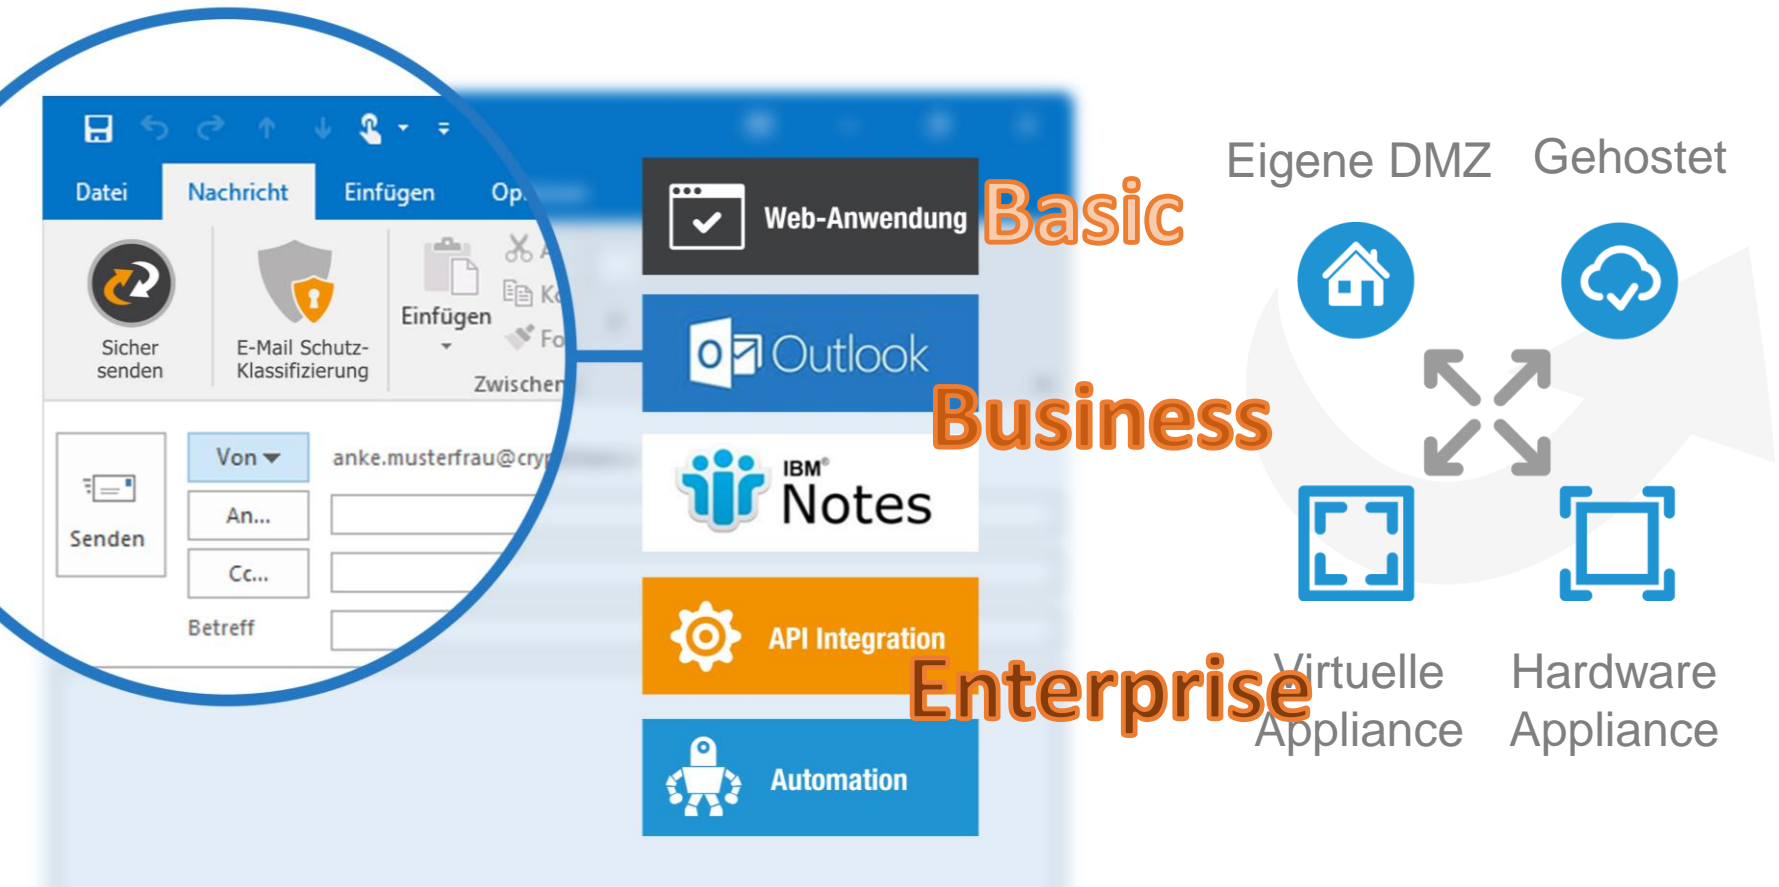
Datei Nachricht Einfügen Op

Sicher senden

E-Mail Schutz-Klassifizierung

Einfügen

Zwischen

Senden

Von

An...

Cc...

Betreff

anke.musterfrau@cry

Web-Anwendung

Outlook

IBM Notes

API Integration

Automation

Basic

Business

Enterprise

Eigene DMZ

Gehostet

Virtuelle Appliance

Hardware Appliance